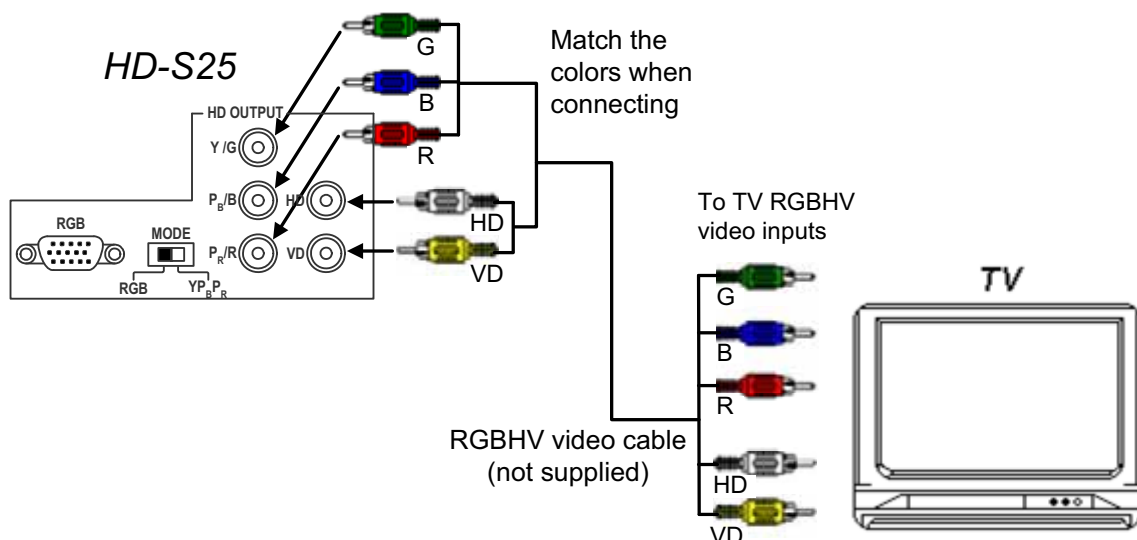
HD-S25

HD OUTPUT

Y /G

$P_B$/B

HD

$P_R$/R

VD

RGB

MODE

RGB

$YP_BP_R$

G

B

R

HD

VD

Match the colors when connecting

To TV RGBHV video inputs

TV

G

B

R

HD

VD

RGBHV video cable (not supplied)